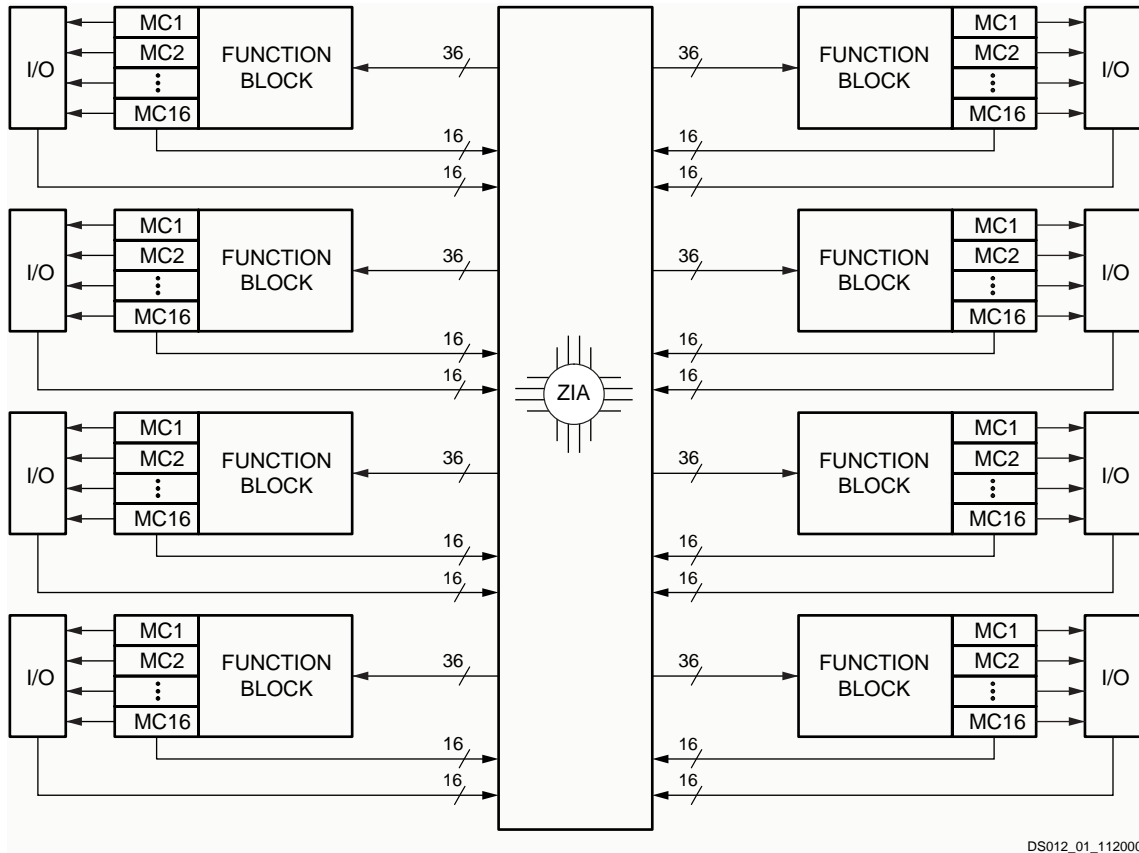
I/O

MC1
MC2
⋮
MC16

FUNCTION BLOCK

36

16

16

I/O

MC1
MC2
⋮
MC16

FUNCTION BLOCK

36

16

16

I/O

MC1
MC2
⋮
MC16

FUNCTION BLOCK

36

16

16

I/O

MC1
MC2
⋮
MC16

FUNCTION BLOCK

36

16

16

ZIA

36

FUNCTION BLOCK

MC1
MC2
⋮
MC16

I/O

16

16

36

FUNCTION BLOCK

MC1
MC2
⋮
MC16

I/O

16

16

36

FUNCTION BLOCK

MC1
MC2
⋮
MC16

I/O

16

16

36

FUNCTION BLOCK

MC1
MC2
⋮
MC16

I/O

16

16

DS012_01_11200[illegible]